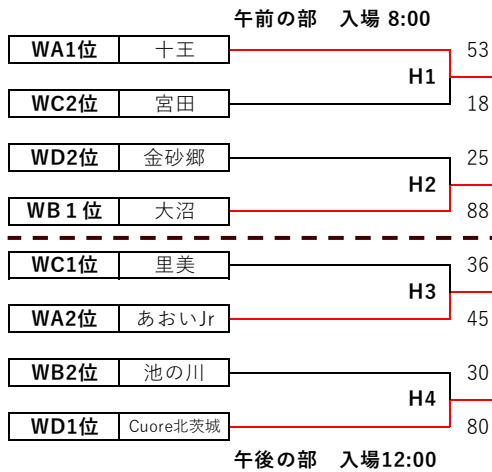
午前の部　入場 8:00

| | |
|---|---|
| WA1位 | 十王 |
| WC2位 | 宮田 |

53
H1
18

| | |
|---|---|
| WD2位 | 金砂郷 |
| WB１位 | 大沼 |

25
H2
88

| | |
|---|---|
| WC1位 | 里美 |
| WA2位 | あおいJr |

36
H3
45

| | |
|---|---|
| WB2位 | 池の川 |
| WD1位 | Cuore北茨城 |

30
H4
80

午後の部　入場12:00